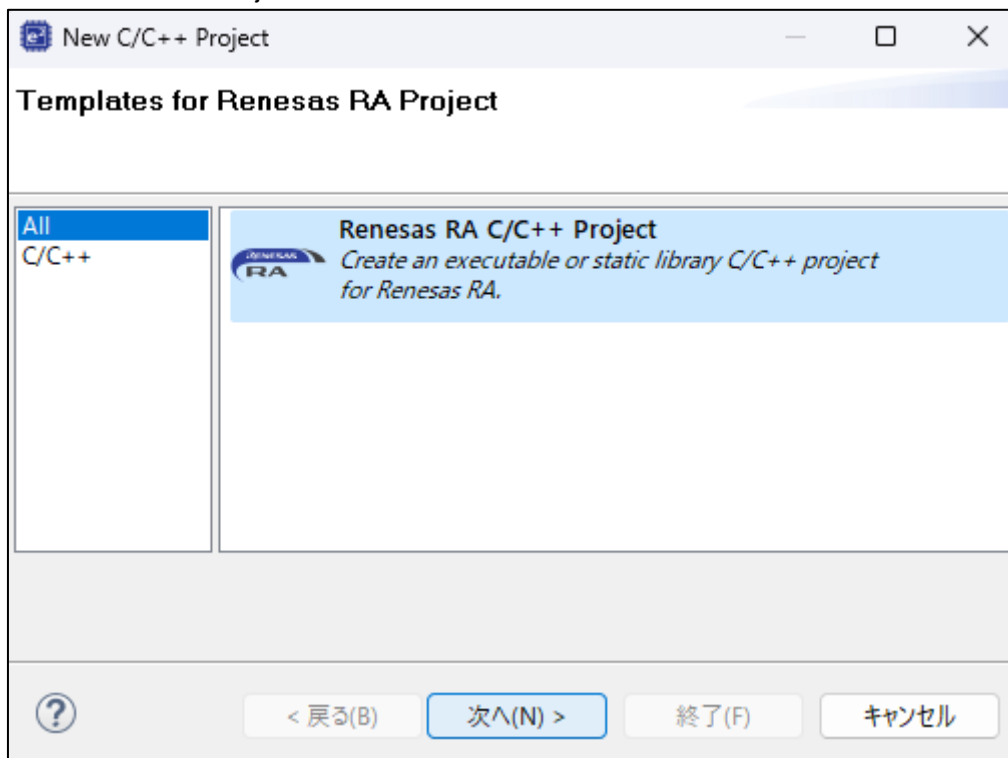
New C/C++ Project

Templates for Renesas RA Project

All
C/C++

Renesas RA C/C++ Project
*Create an executable or static library C/C++ project for Renesas RA.*

RENESAS RA

?

< 戻る(B)
次へ(N) >
終了(F)
キャンセル